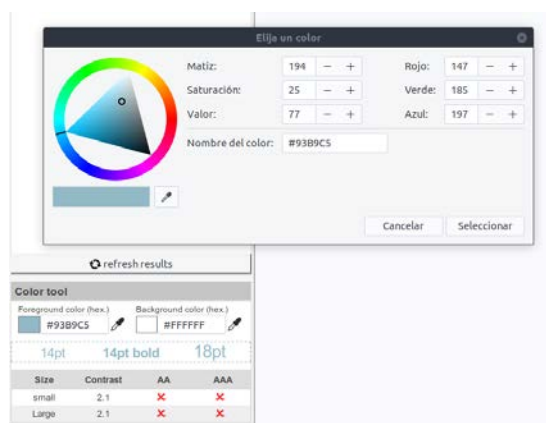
Elija un color

Matiz: 194 − +
Saturación: 25 − +
Valor: 77 − +
Rojo: 147 − +
Verde: 185 − +
Azul: 197 − +

Nombre del color: #93B9C5

Cancelar
Seleccionar

refresh results

Color tool

Foreground color (hex.)
#93B9C5
Background color (hex.)
#FFFFFF

14pt
14pt bold
18pt

| Size | Contrast | AA | AAA |
|---|---|---|---|
| small | 2.1 | ✕ | ✕ |
| Large | 2.1 | ✕ | ✕ |